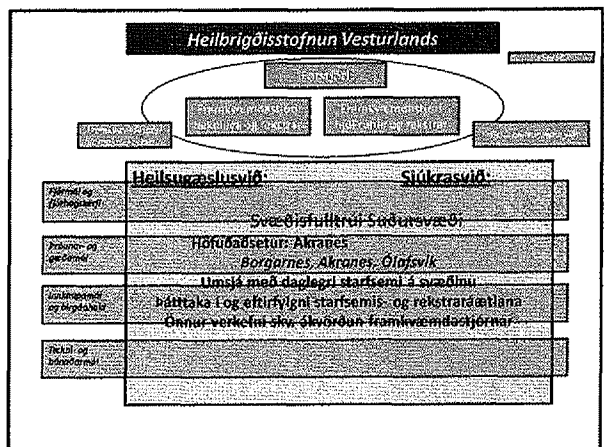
Heilbrigðisstofnun Vesturlands

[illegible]

Forstjóri

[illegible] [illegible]

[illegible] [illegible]

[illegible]

Heilsugæslusvið: Sjúkrasvið:

Fjármál og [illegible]

Svæðisfulltrúi Suðursvæði:

Þróunar- og gæðamál

Höfuðaðsetur: Akranes

Borgarnes, Akranes, Ólafsvík

Umsjá með daglegri starfsemi á svæðinu

Lækningar og hjúkrun

Þátttaka í og eftirfylgni starfsemis- og rekstraráætlana

Önnur verkefni skv. ákvörðun framkvæmdastjórnar

Tækni- og húsnæðismál